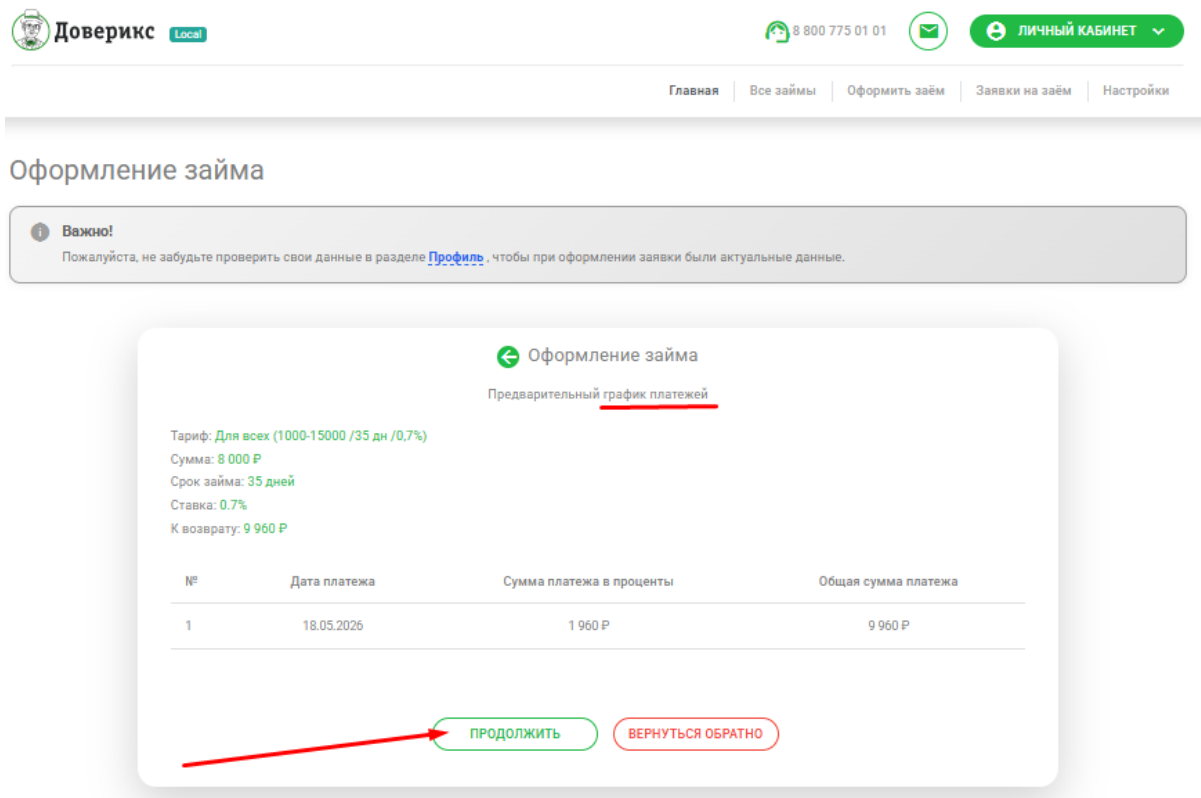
Доверикс Local

8 800 775 01 01

ЛИЧНЫЙ КАБИНЕТ

Главная | Все займы | Оформить заём | Заявки на заём | Настройки

Оформление займа

Важно!
Пожалуйста, не забудьте проверить свои данные в разделе Профиль , чтобы при оформлении заявки были актуальные данные.

Оформление займа

Предварительный график платежей

Тариф: Для всех (1000-15000 /35 дн /0,7%)
Сумма: 8 000 ₽
Срок займа: 35 дней
Ставка: 0.7%
К возврату: 9 960 ₽

| № | Дата платежа | Сумма платежа в проценты | Общая сумма платежа |
|---|---|---|---|
| 1 | 18.05.2026 | 1 960 ₽ | 9 960 ₽ |

ПРОДОЛЖИТЬ
ВЕРНУТЬСЯ ОБРАТНО